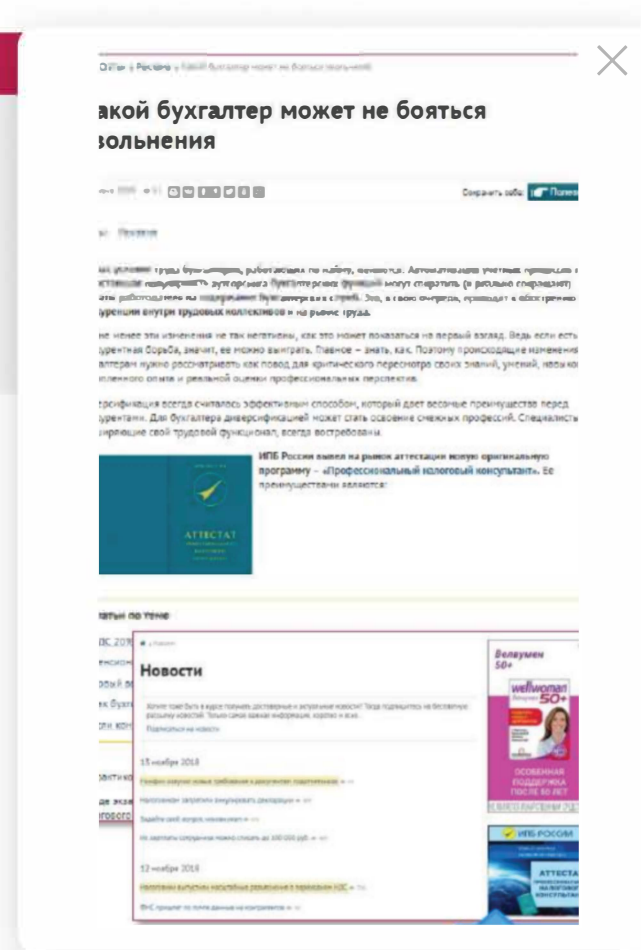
акой бухгалтер может не бояться вольнения

Сохранить себе

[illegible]

ИПБ России вышел на рынок аттестации новую оригинальную программу – «Профессиональный налоговый консультант». Ее преимуществами являются:

АТТЕСТАТ

Новости

15 ноября 2018

12 ноября 2018

Велумен 50+

wellwoman 50+

ОСОБЕННАЯ ПОДДЕРЖКА ПОСЛЕ 50 ЛЕТ

ИПБ РОССИИ

АТТЕСТАТ